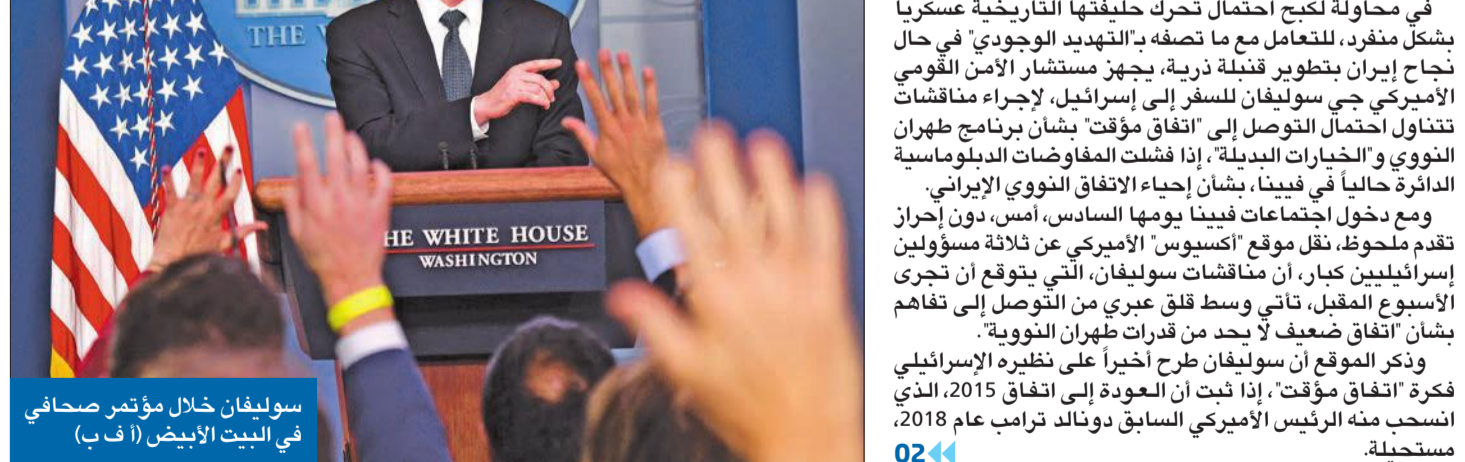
THE W

HE WHITE HOUSE
WASHINGTON

سوليفان خلال مؤتمر صحافي في البيت الأبيض (أ ف ب)

في محاولة لكبح احتمال تحرك حليفتها التاريخية عسكرياً بشكل منفرد، للتعامل مع ما تصفه بـ"التهديد الوجودي" في حال نجاح إيران بتطوير قنبلة ذرية، يجهز مستشار الأمن القومي الأميركي جي سوليفان للسفر إلى إسرائيل، لإجراء مناقشات تتناول احتمال التوصل إلى "اتفاق مؤقت" بشأن برنامج طهران النووي و"الخيارات البديلة"، إذا فشلت المفاوضات الدبلوماسية الدائرة حالياً في فيينا، بشأن إحياء الاتفاق النووي الإيراني.

ومع دخول اجتماعات فيينا يومها السادس، أمس، دون إحراز تقدم ملحوظ، نقل موقع "أكسيوس" الأميركي عن ثلاثة مسؤولين إسرائيليين كبار، أن مناقشات سوليفان، التي يتوقع أن تجرى الأسبوع المقبل، تأتي وسط قلق عبري من التوصل إلى تفاهم بشأن "اتفاق ضعيف لا يحد من قدرات طهران النووية".

وذكر الموقع أن سوليفان طرح أخيراً على نظيره الإسرائيلي فكرة "اتفاق مؤقت"، إذا ثبت أن العودة إلى اتفاق 2015، الذي انسحب منه الرئيس الأميركي السابق دونالد ترامب عام 2018، مستحيلة.

02